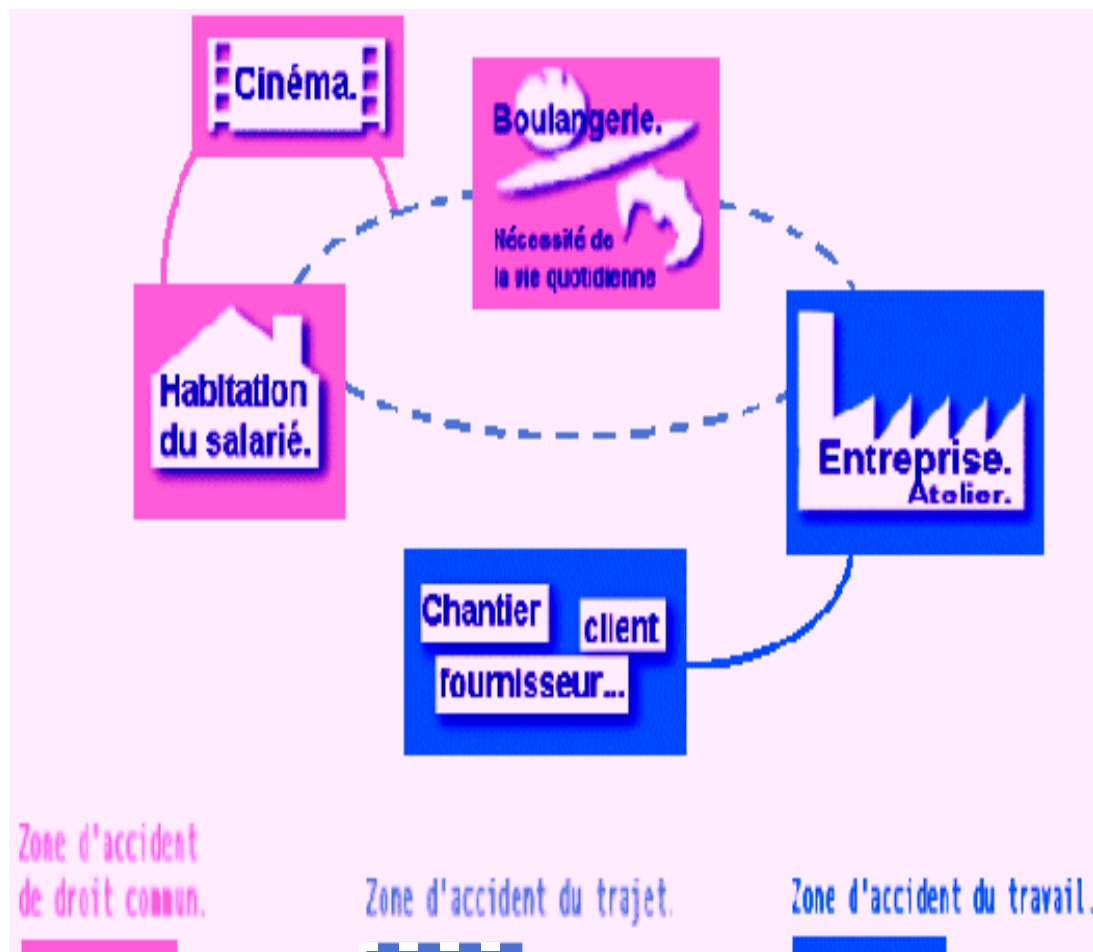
Cinéma.

Boulangerie.

Nécessité de la vie quotidienne

Habitation du salarié.

Entreprise. Atelier.

Chantier client fournisseur...

Zone d'accident de droit commun.

Zone d'accident du trajet.

Zone d'accident du travail.